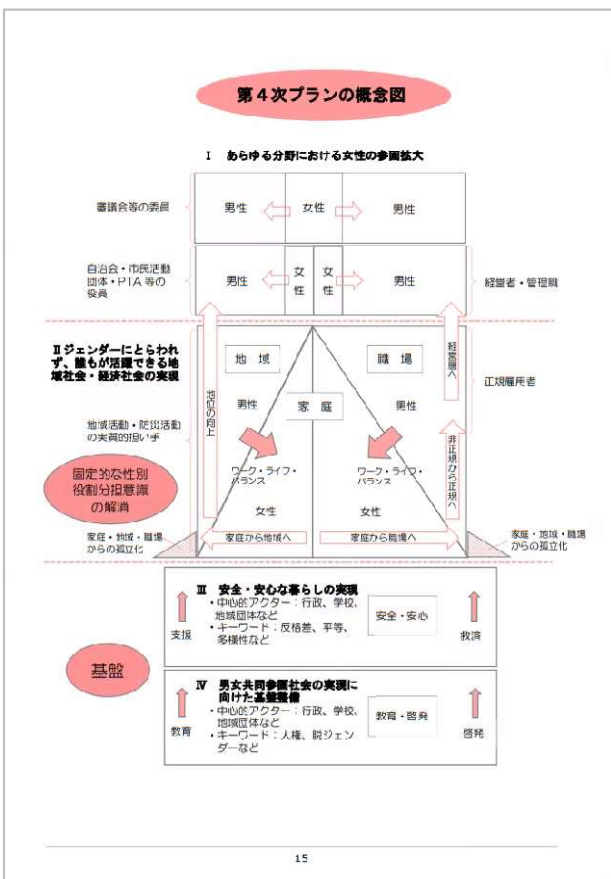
第４次プランの概念図

Ⅰ　あらゆる分野における女性の参画拡大

審議会等の委員

男性　女性　男性

自治会・市民活動団体・PTA 等の役員

男性　女性　女性　男性

経営者・管理職

Ⅱジェンダーにとらわれず、誰もが活躍できる地域社会・経済社会の実現

地域活動・防災活動の実質的担い手

固定的な性別役割分担意識の解消

家庭・地域・職場からの孤立化

地域

地位の向上

男性

ワーク・ライフ・バランス

女性

家庭から地域へ

家庭

職場

経営層へ

男性

ワーク・ライフ・バランス

女性

家庭から職場へ

非正規から正規へ

正規雇用者

家庭・地域・職場からの孤立化

Ⅲ　安全・安心な暮らしの実現
・中心的アクター：行政、学校、地域団体など
・キーワード：反格差、平等、多様性など

支援

安全・安心

救済

基盤

Ⅳ　男女共同参画社会の実現に向けた基盤整備
・中心的アクター：行政、学校、地域団体など
・キーワード：人権、脱ジェンダーなど

教育

教育・啓発

啓発

15